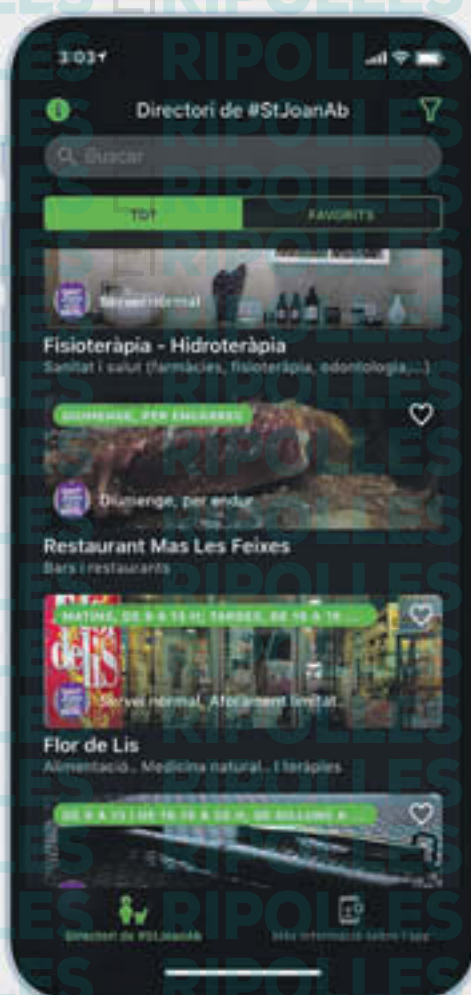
3:03

Directori de #StJoanAb

Buscar

TOT

FAVORITS

Servei normal

Fisioteràpia - Hidroteràpia

Sanitat i salut (farmàcies, fisioteràpia, odontologia,...)

DIUMENGE, PER ENCÀRREC

Diumenge, per endur

Restaurant Mas Les Feixes

Bars i restaurants

MATINS, DE 9 A 13 H, TARDES, DE 16 A 19 ...

Servei normal, Aforament limitat

Flor de Lis

Alimentació, Medicina natural i teràpies

DE 8 A 13 | DE 16.30 A 20 H, DE DILLUNS A ...

Directori de #StJoanAb

Més informació sobre l'app

RIPOLLES